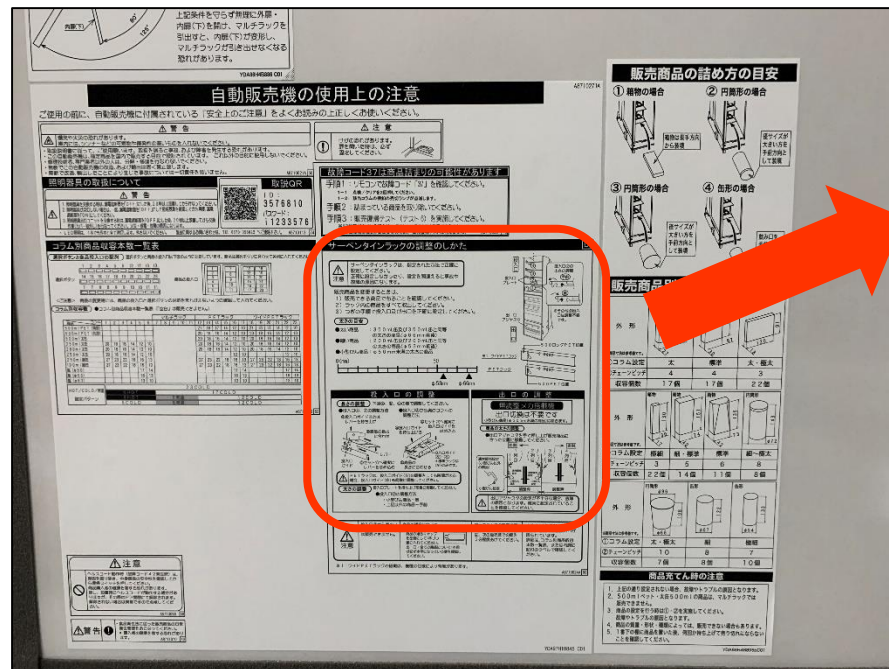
上記条件を守らず無理に外扉・内扉(下)を開け、マルチラックを引き出すと、内扉(下)が変形し、マルチラックが引き出せなくなる恐れがあります。

内扉(下)

自動販売機の使用上の注意

ご使用の前に、自動販売機に付属されている「安全上のご注意」をよくお読みの上正しくご使用ください。

警告

注意

照明器具の取扱について

取扱QR

3576810

1233576

故障コード37(注意商品詰まり)の操作手順

手順1 リモコンで故障コード「37」を確認してください。

手順2 詰まっている商品を取り除いてください。

手順3 販売準備テスト(テスト0)を実施してください。

コラム別商品収容本数一覧表

サーペンタインラックの調整のしかた

投入口の指導

出口の調整

販売商品の詰め方の目安

① 箱物の場合

② 円筒形の場合

③ 円筒形の場合

④ 缶形の場合

販売商品

外形

コラム設定

チェーンピッチ

収容数量

17個

17個

22個

外形

コラム設定

チェーンピッチ

収容数量

外形

コラム設定

チェーンピッチ

収容数量

注意

警告

商品充てん時の注意